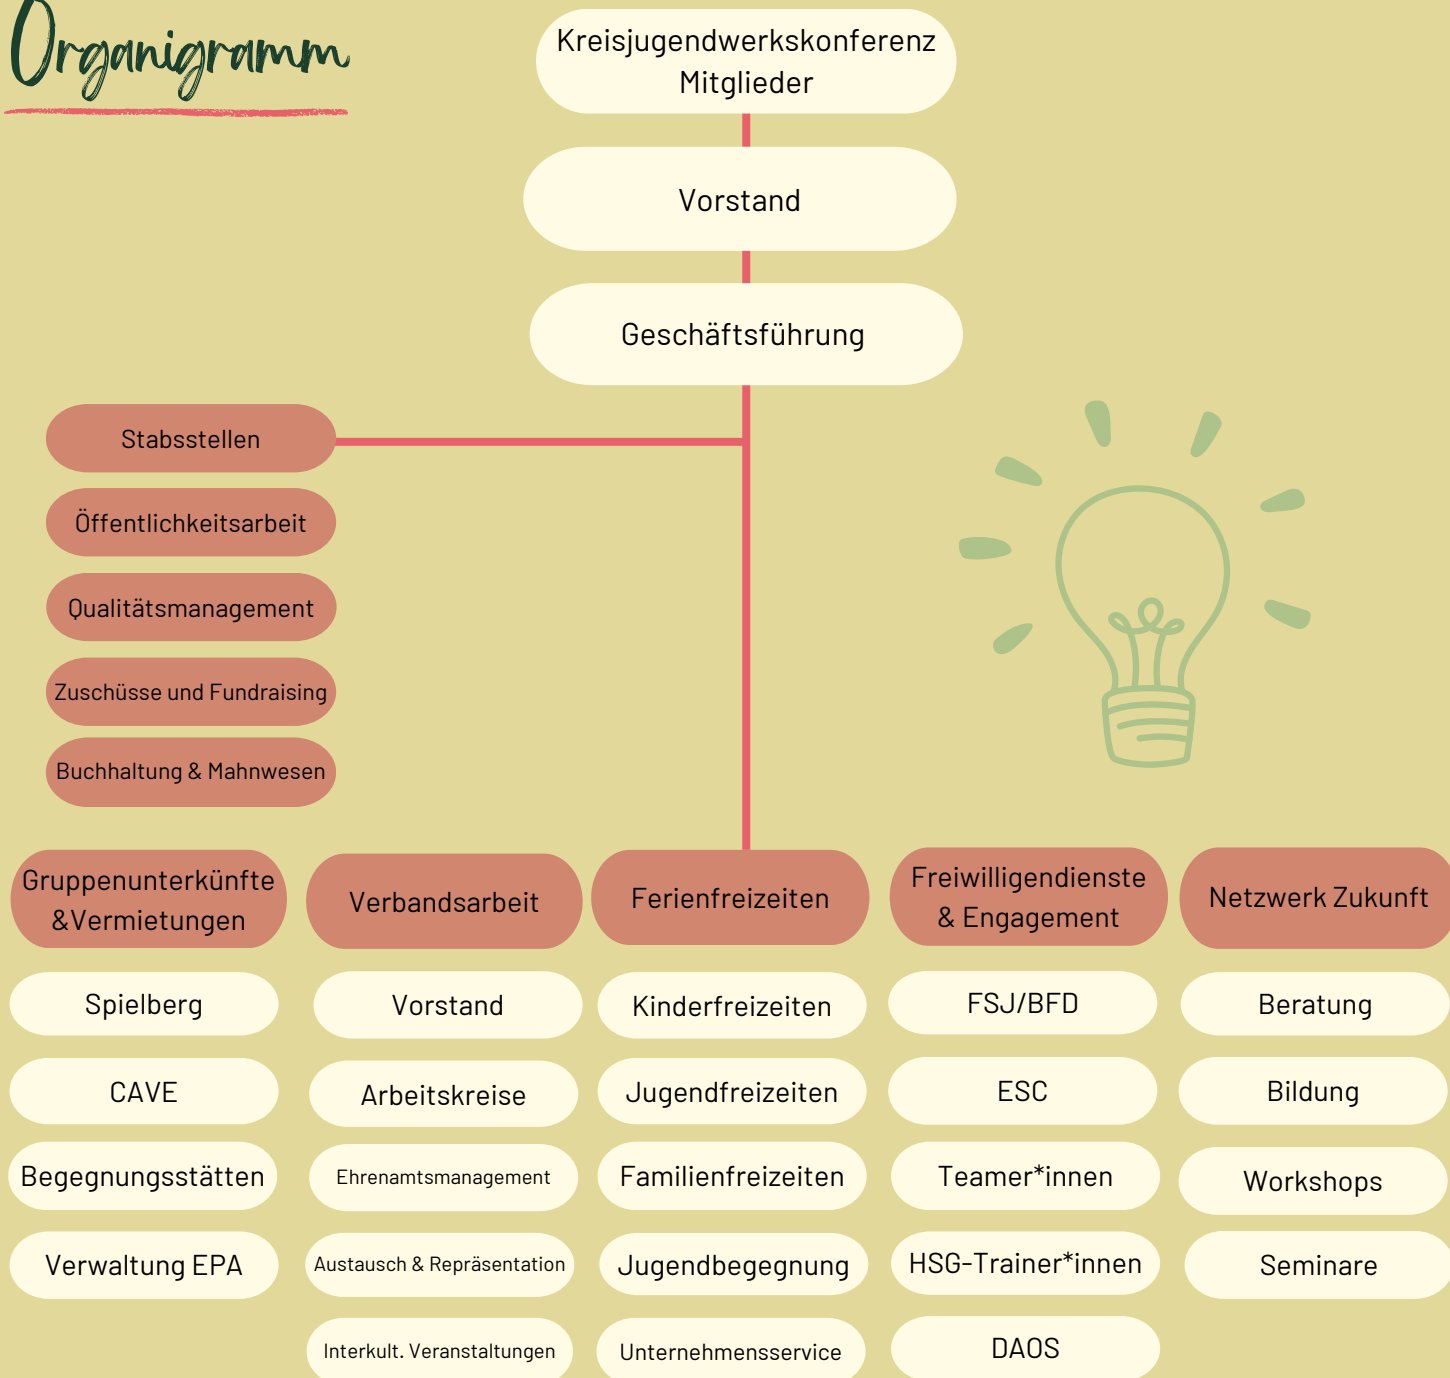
Organigramm

Kreisjugendwerkskonferenz Mitglieder

Vorstand

Geschäftsführung

Stabsstellen

Öffentlichkeitsarbeit

Qualitätsmanagement

Zuschüsse und Fundraising

Buchhaltung & Mahnwesen

Gruppenunterkünfte &Vermietungen

Spielberg

CAVE

Begegnungsstätten

Verwaltung EPA

Verbandsarbeit

Vorstand

Arbeitskreise

Ehrenamtsmanagement

Austausch & Repräsentation

Interkult. Veranstaltungen

Ferienfreizeiten

Kinderfreizeiten

Jugendfreizeiten

Familienfreizeiten

Jugendbegegnung

Unternehmensservice

Freiwilligendienste & Engagement

FSJ/BFD

ESC

Teamer*innen

HSG-Trainer*innen

DAOS

Netzwerk Zukunft

Beratung

Bildung

Workshops

Seminare